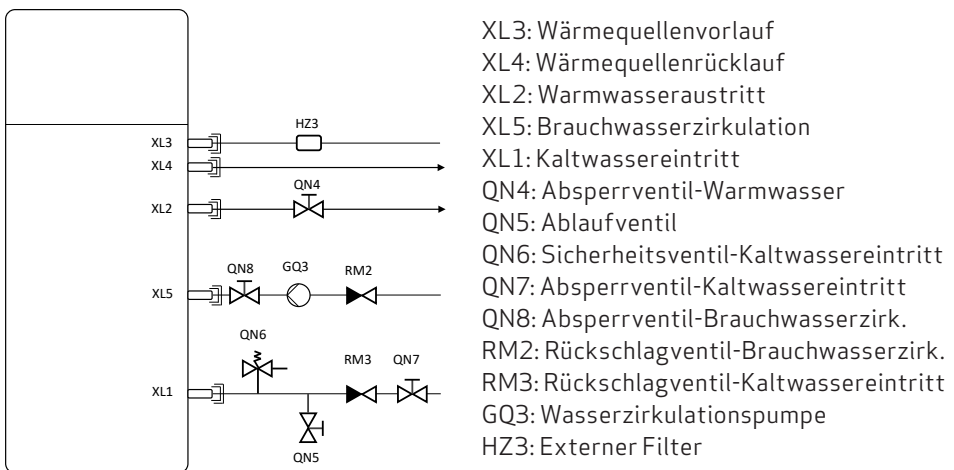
HZ3
XL3
XL4
QN4
XL2
QN8 GQ3 RM2
XL5
QN6
RM3 QN7
XL1
QN5

XL3: Wärmequellenvorlauf
XL4: Wärmequellenrücklauf
XL2: Warmwasseraustritt
XL5: Brauchwasserzirkulation
XL1: Kaltwassereintritt
QN4: Absperrventil-Warmwasser
QN5: Ablaufventil
QN6: Sicherheitsventil-Kaltwassereintritt
QN7: Absperrventil-Kaltwassereintritt
QN8: Absperrventil-Brauchwasserzirk.
RM2: Rückschlagventil-Brauchwasserzirk.
RM3: Rückschlagventil-Kaltwassereintritt
GQ3: Wasserzirkulationspumpe
HZ3: Externer Filter